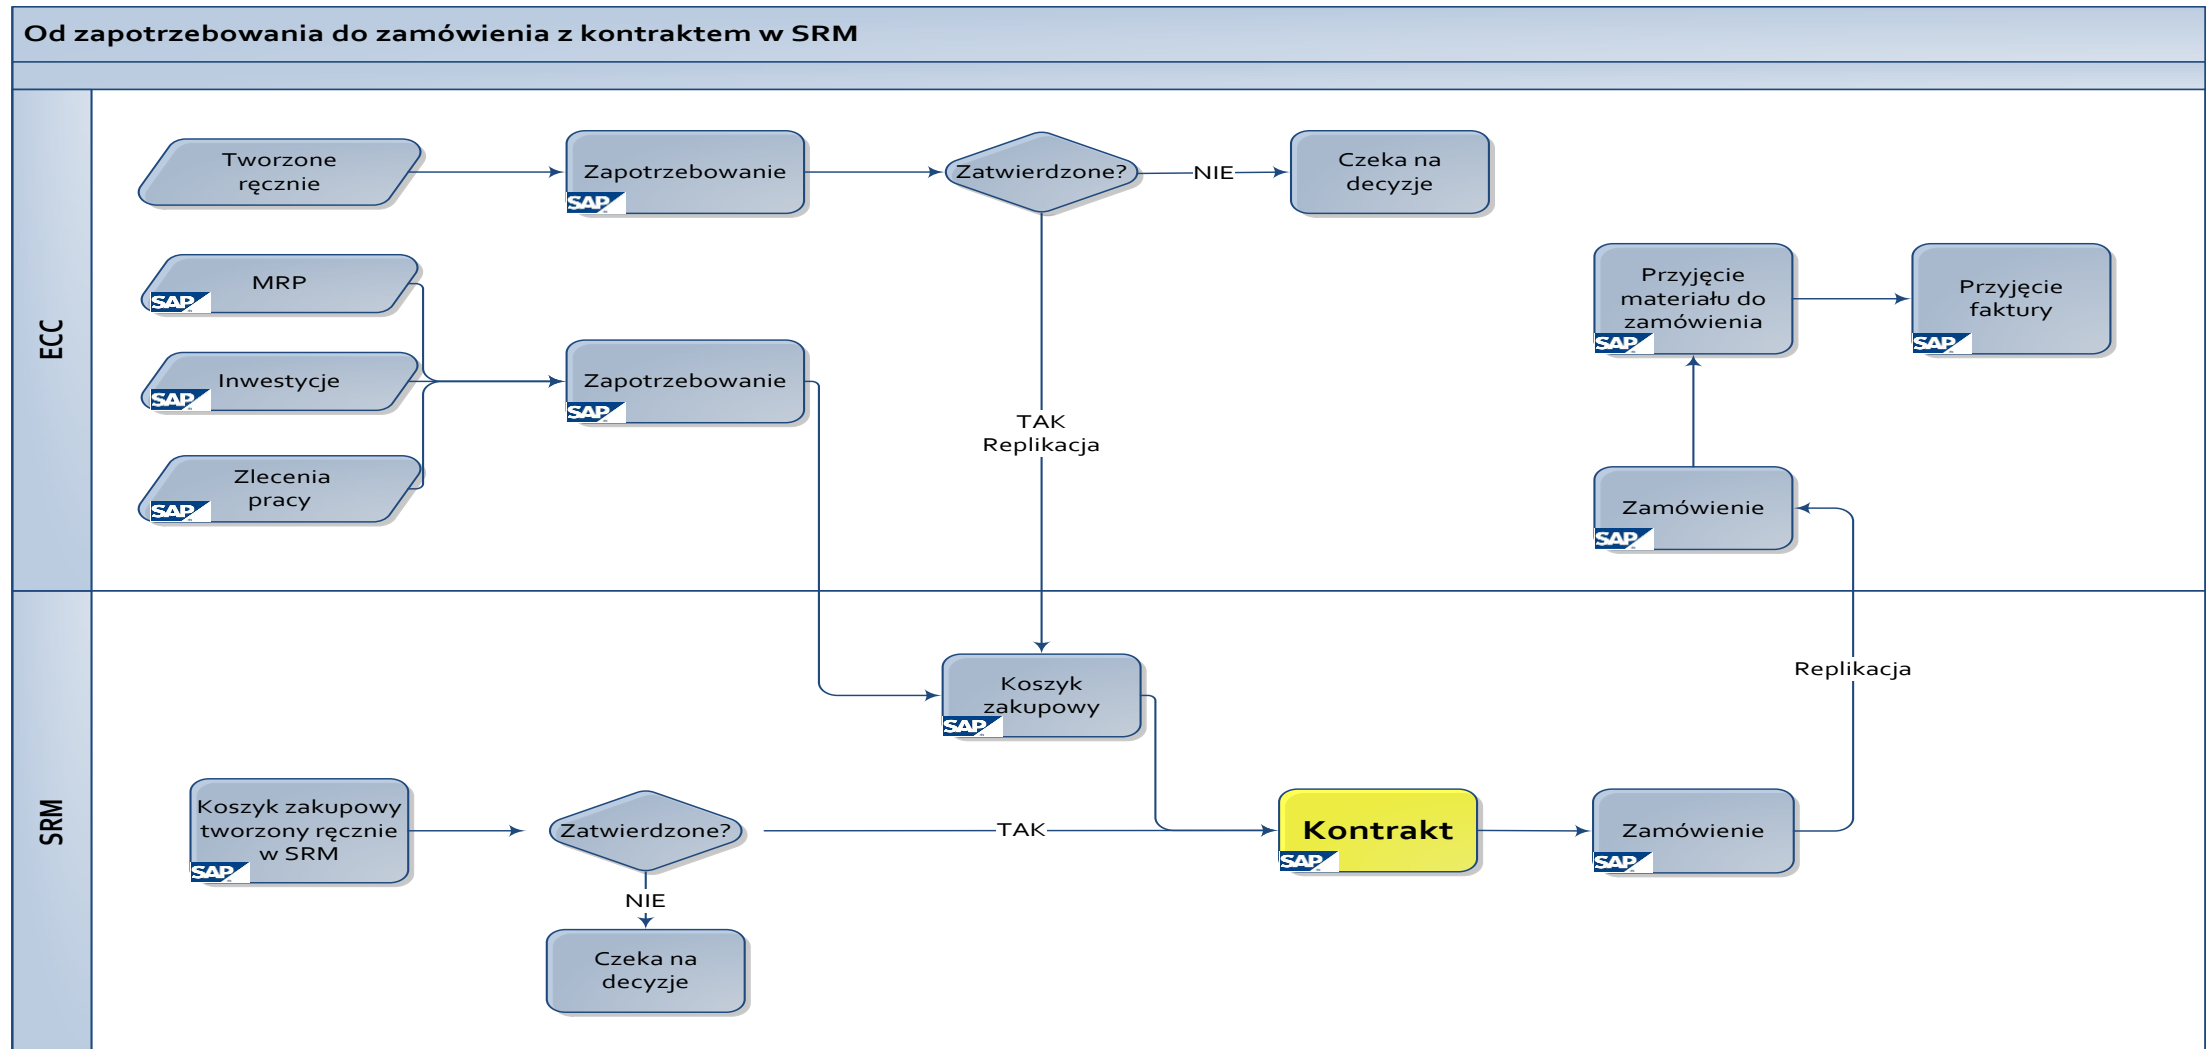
Od zapotrzebowania do zamówienia z kontraktem w SRM

ECC

Tworzone ręcznie

Zapotrzebowanie

SAP

Zatwierdzone?

NIE

Czeka na decyzje

MRP

SAP

Inwestycje

SAP

Zlecenia pracy

SAP

Zapotrzebowanie

SAP

TAK Replikacja

Przyjęcie materiału do zamówienia

SAP

Przyjęcie faktury

SAP

Zamówienie

SAP

SRM

Koszyk zakupowy

SAP

Replikacja

Koszyk zakupowy tworzony ręcznie w SRM

SAP

Zatwierdzone?

TAK

Kontrakt

SAP

Zamówienie

SAP

NIE

Czeka na decyzje